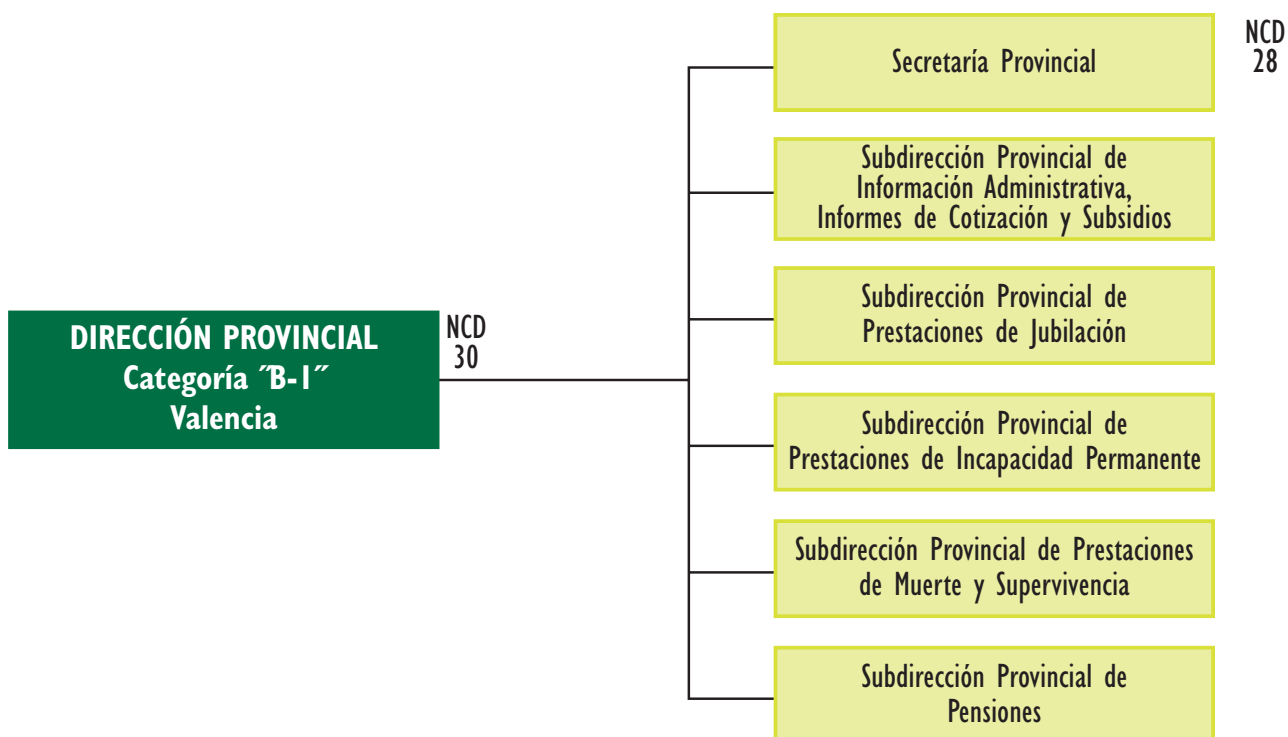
DIRECCIÓN PROVINCIAL
Categoría ˝B-1˝
Valencia

NCD
30

Secretaría Provincial

NCD
28

Subdirección Provincial de Información Administrativa, Informes de Cotización y Subsidios

Subdirección Provincial de Prestaciones de Jubilación

Subdirección Provincial de Prestaciones de Incapacidad Permanente

Subdirección Provincial de Prestaciones de Muerte y Supervivencia

Subdirección Provincial de Pensiones